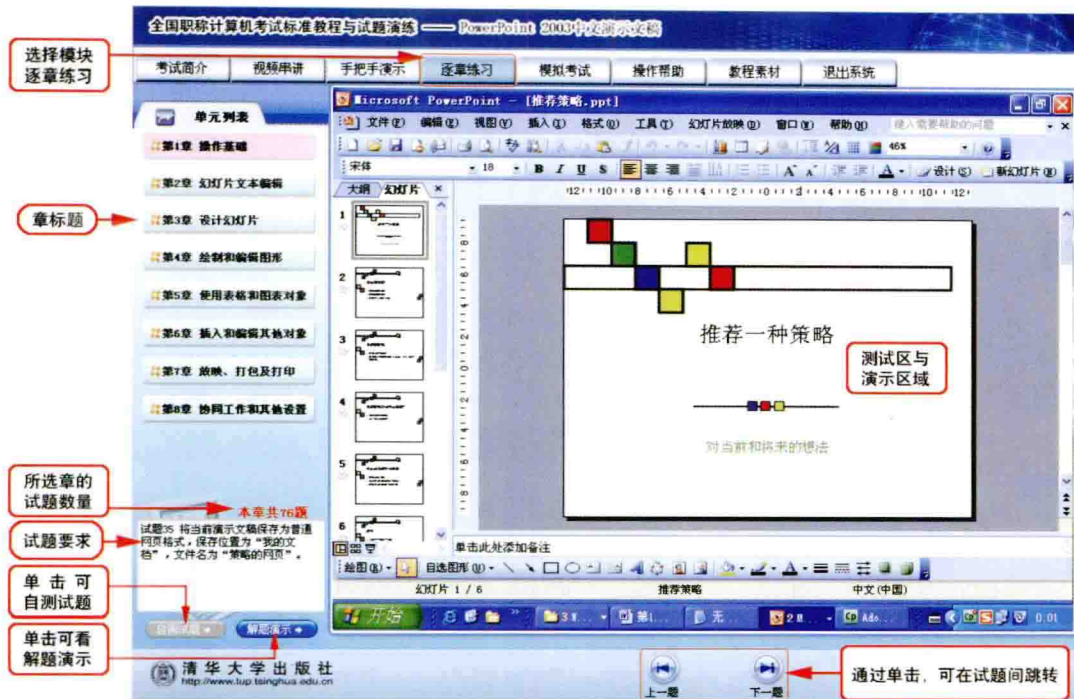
全国职称计算机考试标准教程与试题演练 —— PowerPoint 2003中文演示文稿

选择模块
逐章练习

考试简介 | 视频串讲 | 手把手演示 | 逐章练习 | 模拟考试 | 操作帮助 | 教程素材 | 退出系统

单元列表

第1章 操作基础
第2章 幻灯片文本编辑
第3章 设计幻灯片
第4章 绘制和编辑图形
第5章 使用表格和图表对象
第6章 插入和编辑其他对象
第7章 放映、打包及打印
第8章 协同工作和其他设置

章标题

Microsoft PowerPoint - [推荐策略.ppt]

文件(F) 编辑(E) 视图(V) 插入(I) 格式(O) 工具(T) 幻灯片放映(D) 窗口(W) 帮助(H) 键入需要帮助的问题

宋体 18 B I U S 46% 设计(S) 新幻灯片(N)

大纲 幻灯片

·12·10·8·6·4·2·0·2·4·6·8·10·12·

推荐一种策略

对当前和将来的想法

测试区与
演示区域

单击此处添加备注

绘图(R) 自选图形(U)

幻灯片 1 / 6 推荐策略 中文(中国)

开始 3 第 无 2 Ado 0:01

所选章的
试题数量

本章共76题

试题要求

试题35 将当前演示文稿保存为普通网页格式，保存位置为"我的文档"，文件名为"策略的网页"。

单击可
自测试题

自测试题

解题演示

单击可看
解题演示

清华大学出版社
http://www.tup.tsinghua.edu.cn

上一题 下一题

通过单击，可在试题间跳转